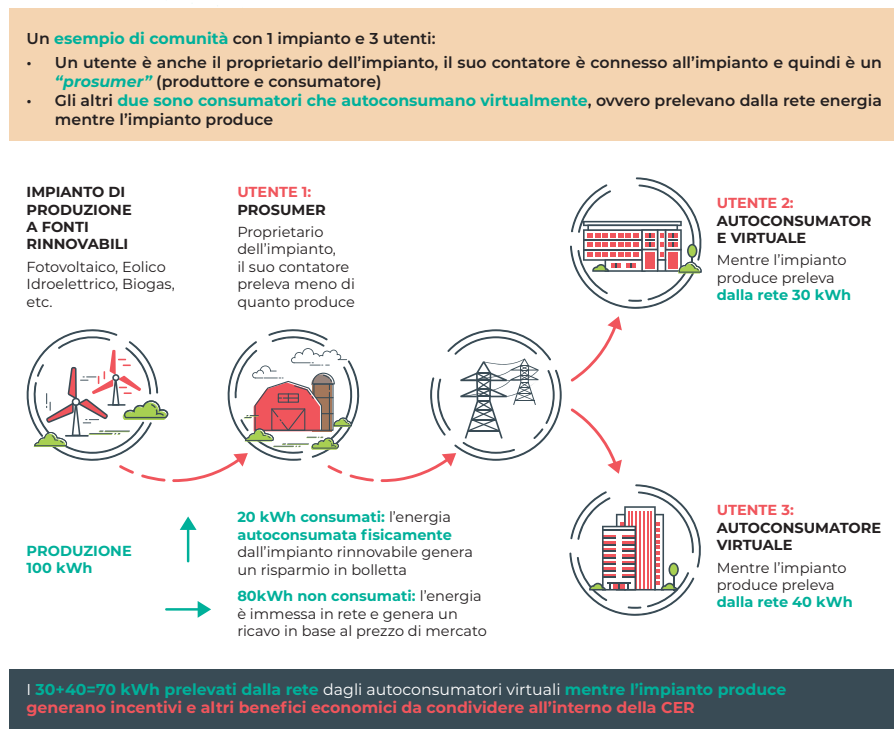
Un esempio di comunità con 1 impianto e 3 utenti:

- Un utente è anche il proprietario dell'impianto, il suo contatore è connesso all'impianto e quindi è un *"prosumer"* (produttore e consumatore)
- Gli altri due sono consumatori che autoconsumano virtualmente, ovvero prelevano dalla rete energia mentre l'impianto produce

IMPIANTO DI PRODUZIONE A FONTI RINNOVABILI
Fotovoltaico, Eolico Idroelettrico, Biogas, etc.

UTENTE 1: PROSUMER
Proprietario dell'impianto, il suo contatore preleva meno di quanto produce

UTENTE 2: AUTOCONSUMATOR E VIRTUALE
Mentre l'impianto produce preleva dalla rete 30 kWh

UTENTE 3: AUTOCONSUMATORE VIRTUALE
Mentre l'impianto produce preleva dalla rete 40 kWh

PRODUZIONE 100 kWh

20 kWh consumati: l'energia autoconsumata fisicamente dall'impianto rinnovabile genera un risparmio in bolletta

80kWh non consumati: l'energia è immessa in rete e genera un ricavo in base al prezzo di mercato

I 30+40=70 kWh prelevati dalla rete dagli autoconsumatori virtuali mentre l'impianto produce generano incentivi e altri benefici economici da condividere all'interno della CER